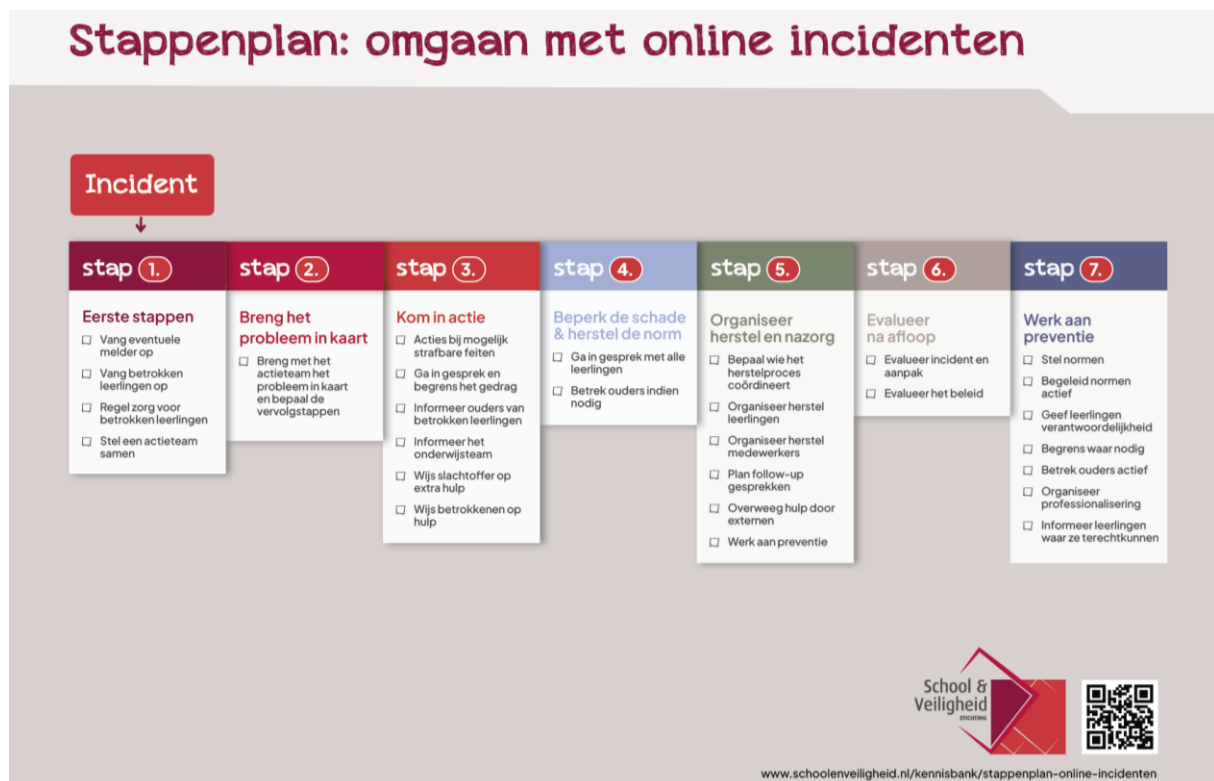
Stappenplan: omgaan met online incidenten

Incident

stap 1.

Eerste stappen

☐ Vang eventuele melder op
☐ Vang betrokken leerlingen op
☐ Regel zorg voor betrokken leerlingen
☐ Stel een actieteam samen

stap 2.

Breng het probleem in kaart

☐ Breng met het actieteam het probleem in kaart en bepaal de vervolgstappen

stap 3.

Kom in actie

☐ Acties bij mogelijk strafbare feiten
☐ Ga in gesprek en begrens het gedrag
☐ Informeer ouders van betrokken leerlingen
☐ Informeer het onderwijsteam
☐ Wijs slachtoffer op extra hulp
☐ Wijs betrokkenen op hulp

stap 4.

Beperk de schade & herstel de norm

☐ Ga in gesprek met alle leerlingen
☐ Betrek ouders indien nodig

stap 5.

Organiseer herstel en nazorg

☐ Bepaal wie het herstelproces coördineert
☐ Organiseer herstel leerlingen
☐ Organiseer herstel medewerkers
☐ Plan follow-up gesprekken
☐ Overweeg hulp door externen
☐ Werk aan preventie

stap 6.

Evalueer na afloop

☐ Evalueer incident en aanpak
☐ Evalueer het beleid

stap 7.

Werk aan preventie

☐ Stel normen
☐ Begeleid normen actief
☐ Geef leerlingen verantwoordelijkheid
☐ Begrens waar nodig
☐ Betrek ouders actief
☐ Organiseer professionalisering
☐ Informeer leerlingen waar ze terechtkunnen

School & Veiligheid
STICHTING

www.schoolenveiligheid.nl/kennisbank/stappenplan-online-incidenten